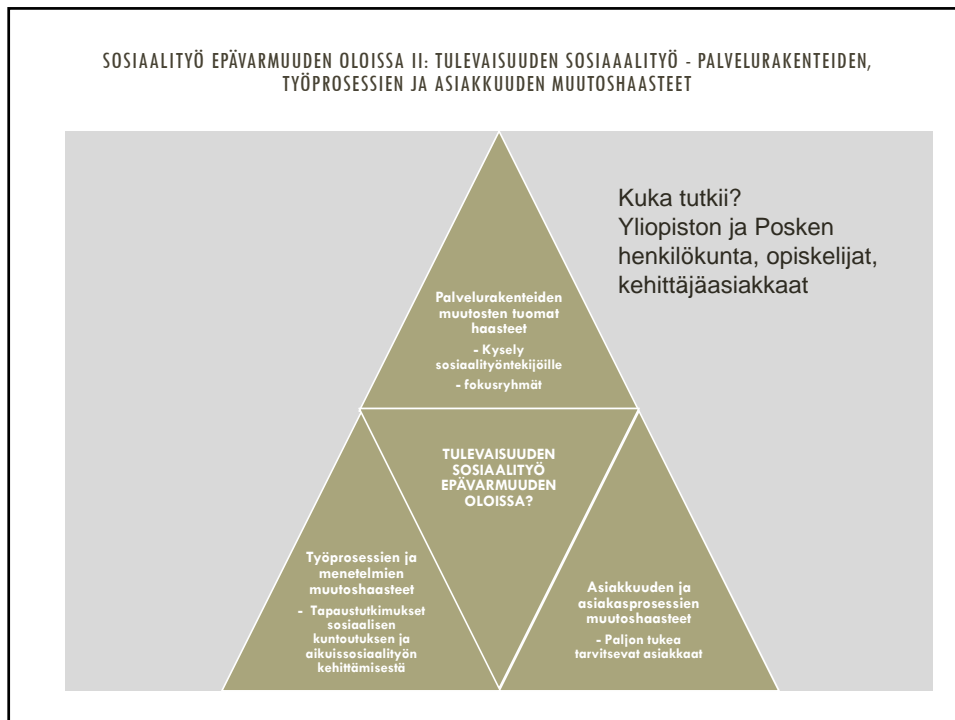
SOSIAALITYÖ EPÄVARMUUDEN OLOISSA II: TULEVAISUUDEN SOSIAAALITYÖ - PALVELURAKENTEIDEN, TYÖPROSESSIEN JA ASIAKKUUDEN MUUTOSHAASTEET

Kuka tutkii?
Yliopiston ja Posken henkilökunta, opiskelijat, kehittäjäasiakkaat

Palvelurakenteiden muutosten tuomat haasteet
- Kysely sosiaalityöntekijöille
- fokusryhmät

TULEVAISUUDEN SOSIAALITYÖ EPÄVARMUUDEN OLOISSA?

Työprosessien ja menetelmien muutoshaasteet
- Tapaustutkimukset sosiaalisen kuntoutuksen ja aikuissosiaalityön kehittämisestä

Asiakkuuden ja asiakasprosessien muutoshaasteet
- Paljon tukea tarvitsevat asiakkaat